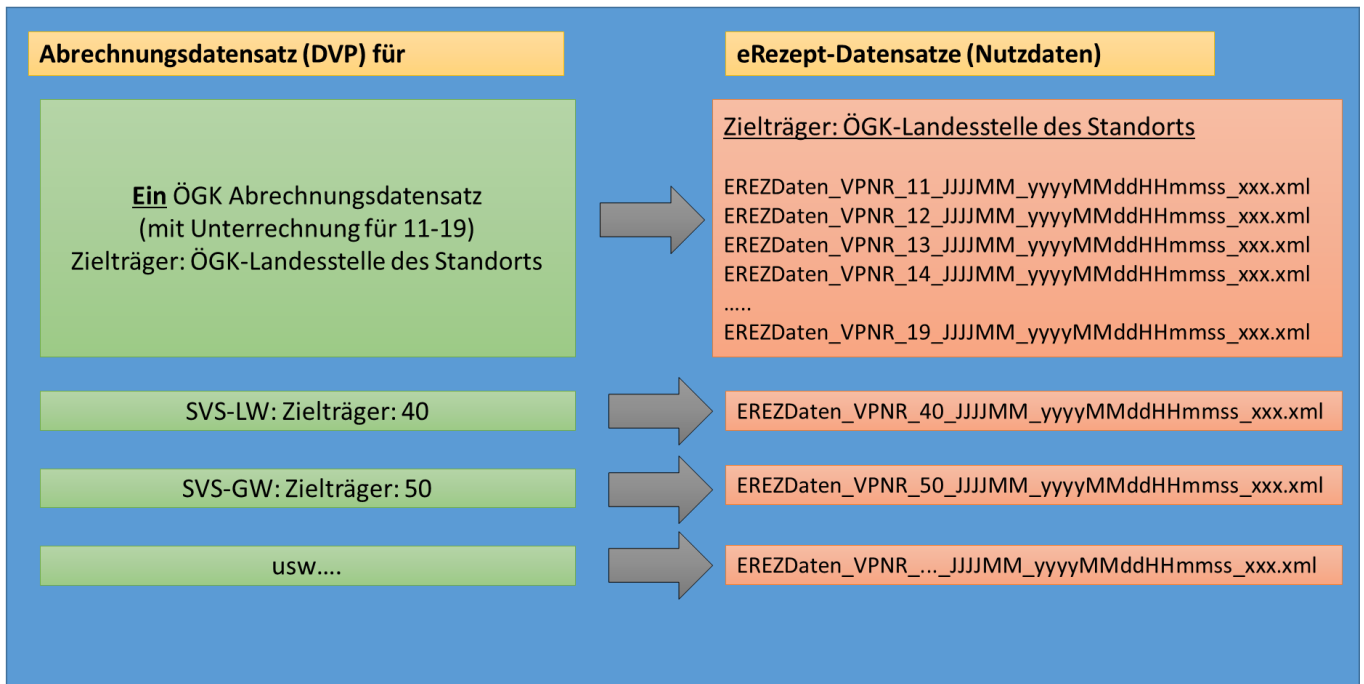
Abrechnungsdatensatz (DVP) für

eRezept-Datensatze (Nutzdaten)

Ein ÖGK Abrechnungsdatensatz (mit Unterrechnung für 11-19) Zielträger: ÖGK-Landesstelle des Standorts

Zielträger: ÖGK-Landesstelle des Standorts

EREZDaten_VPNR_11_JJJJMM_yyyyMMddHHmmss_xxx.xml
EREZDaten_VPNR_12_JJJJMM_yyyyMMddHHmmss_xxx.xml
EREZDaten_VPNR_13_JJJJMM_yyyyMMddHHmmss_xxx.xml
EREZDaten_VPNR_14_JJJJMM_yyyyMMddHHmmss_xxx.xml
.....
EREZDaten_VPNR_19_JJJJMM_yyyyMMddHHmmss_xxx.xml

SVS-LW: Zielträger: 40

EREZDaten_VPNR_40_JJJJMM_yyyyMMddHHmmss_xxx.xml

SVS-GW: Zielträger: 50

EREZDaten_VPNR_50_JJJJMM_yyyyMMddHHmmss_xxx.xml

usw....

EREZDaten_VPNR_..._JJJJMM_yyyyMMddHHmmss_xxx.xml